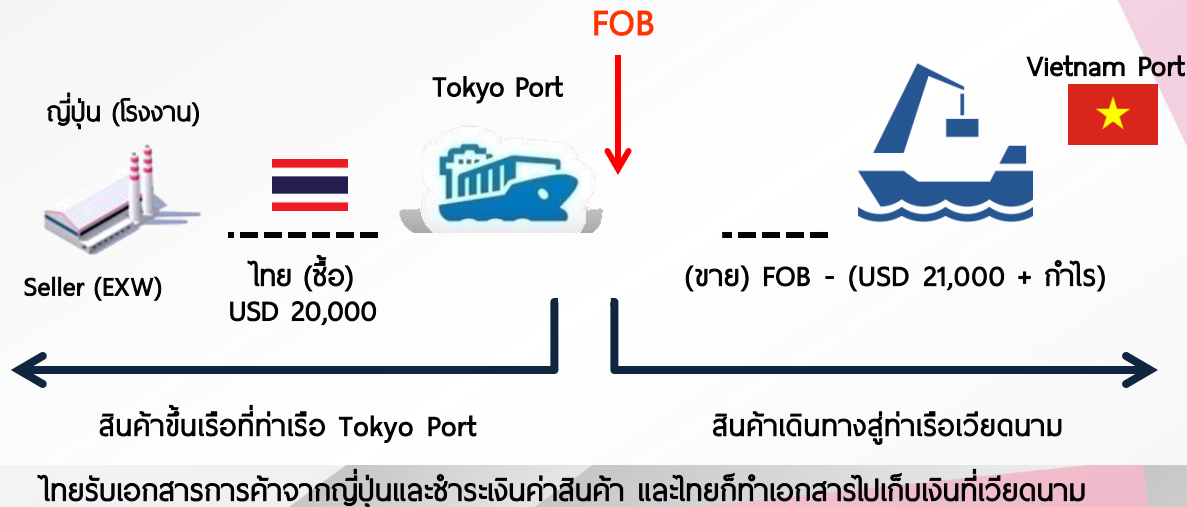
FOB

Tokyo Port

Vietnam Port

ญี่ปุ่น (โรงงาน)

Seller (EXW)

ไทย (ซื้อ)
USD 20,000

(ขาย) FOB - (USD 21,000 + กำไร)

สินค้าขึ้นเรือที่ท่าเรือ Tokyo Port

สินค้าเดินทางสู่ท่าเรือเวียดนาม

ไทยรับเอกสารการค้าจากญี่ปุ่นและชำระเงินค่าสินค้า และไทยก็ทำเอกสารไปเก็บเงินที่เวียดนาม